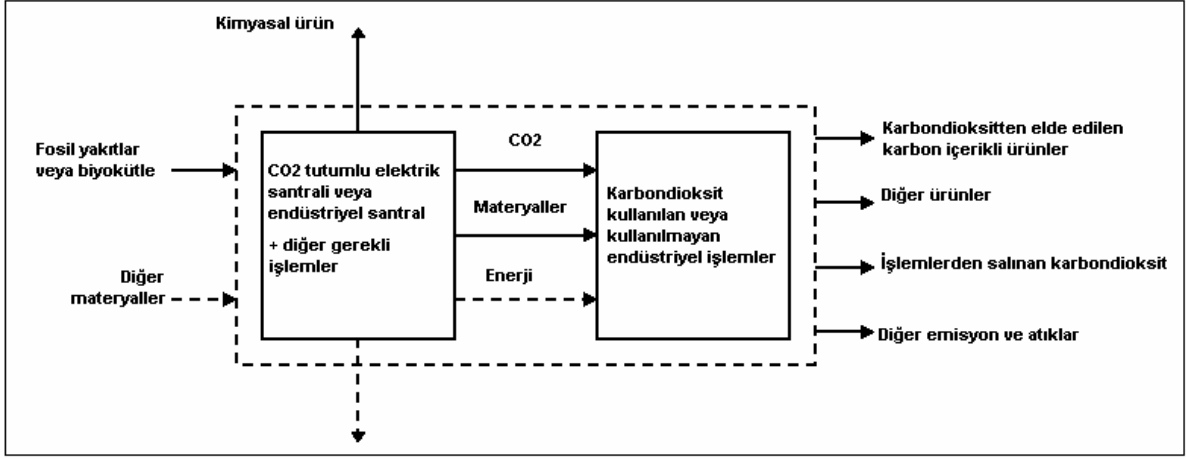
Kimyasal ürün

Fosil yakıtlar veya biyokütle

Diğer materyaller

CO2 tutumlu elektrik santrali veya endüstriyel santral

+ diğer gerekli işlemler

CO2

Materyaller

Enerji

Karbondioksit kullanılan veya kullanılmayan endüstriyel işlemler

Karbondioksitten elde edilen karbon içerikli ürünler

Diğer ürünler

İşlemlerden salınan karbondioksit

Diğer emisyon ve atıklar